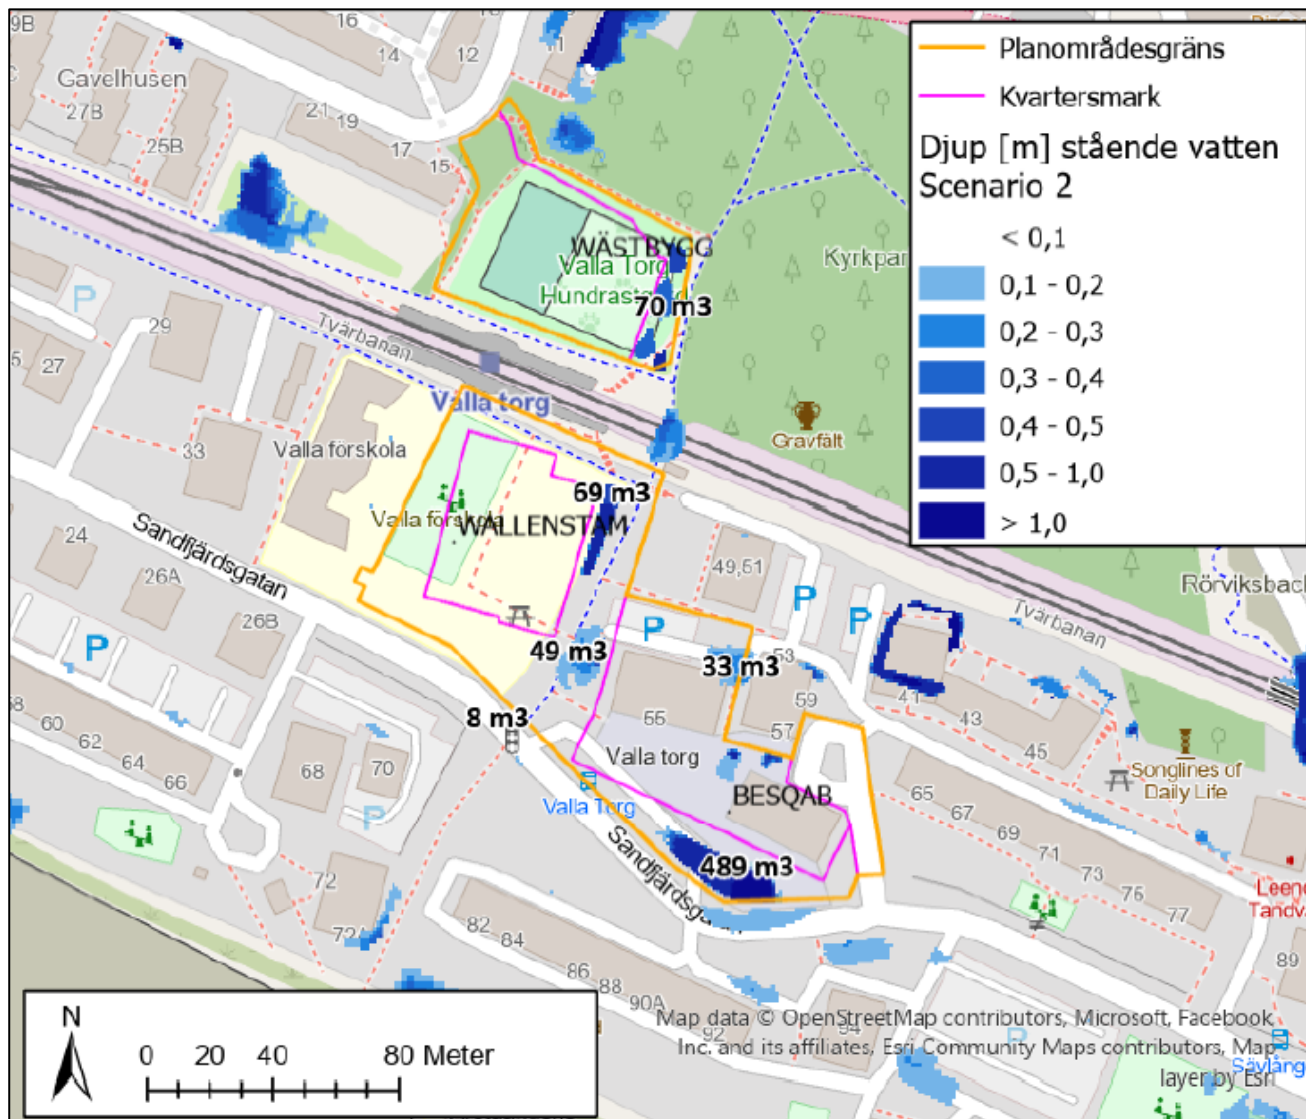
Planområdesgräns
Kvartersmark
Djup [m] stående vatten
Scenario 2
< 0,1
0,1 - 0,2
0,2 - 0,3
0,3 - 0,4
0,4 - 0,5
0,5 - 1,0
> 1,0

9B
16
14
12
Gavelhusen
27B
25B
21
19
17
15
WÄSTBYGG
Valla Torg
Hundrast
70 m3
Kyrkpar
Tvärbanan
29
27
5
Valla torg
Gravfält
33
Valla förskola
69 m3
Valla förskola
WALLENSTAM
24
Sandfjärdsgatan
26A
26B
49,51
Rörviksbac
Tvärbanan
49 m3
33 m3
53
59
41
43
45
8 m3
55
57
60
62
64
66
68
70
Valla torg
BESQAB
65
67
69
71
73
75
77
Songlines of Daily Life
Valla Torg
Sandfjärdsgatan
489 m3
Leen
Tandv
72
72
82
84
86
88
90A
92
94
89
N
0
20
40
80 Meter
Map data © OpenStreetMap contributors, Microsoft, Facebook, Inc. and its affiliates, Esri Community Maps contributors, Map layer by Esri
Sävläng